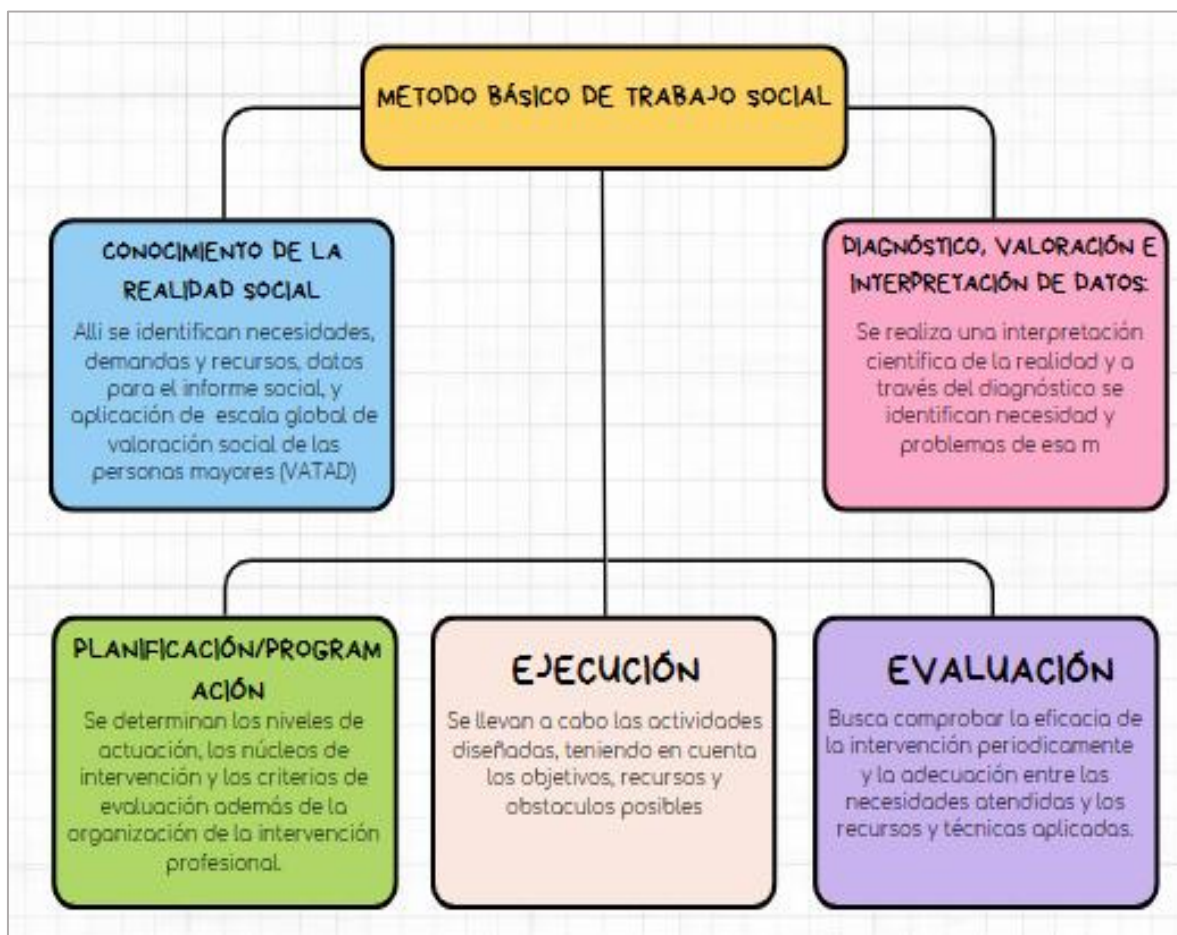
METODO BÁSICO DE TRABAJO SOCIAL

CONOCIMIENTO DE LA REALIDAD SOCIAL

Alli se identifican necesidades, demandas y recursos, datos para el informe social, y aplicación de escala global de valoración social de las personas mayores (VATAD)

DIAGNÓSTICO, VALORACIÓN E INTERPRETACIÓN DE DATOS:

Se realiza una interpretación científica de la realidad y a través del diagnóstico se identifican necesidad y problemas de esa m

PLANIFICACIÓN/PROGRAMACIÓN

Se determinan los niveles de actuación, los núcleos de intervención y los criterios de evaluación además de la organización de la intervención profesional.

EJECUCIÓN

Se llevan a cabo las actividades diseñadas, teniendo en cuenta los objetivos, recursos y obstaculos posibles

EVALUACIÓN

Busca comprobar la eficacia de la intervención periodicamente y la adecuación entre las necesidades atendidas y los recursos y técnicas aplicadas.